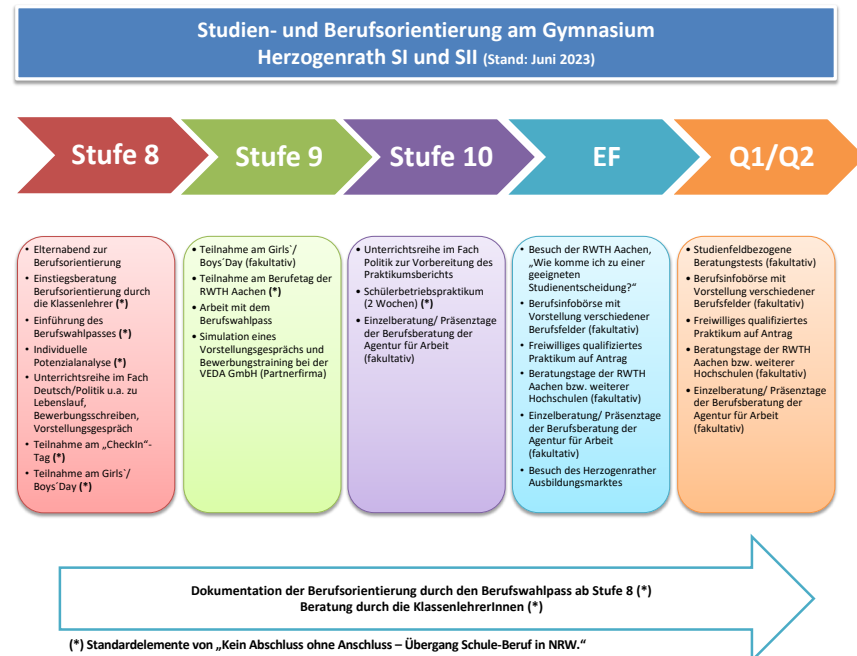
Studien- und Berufsorientierung am Gymnasium Herzogenrath SI und SII (Stand: Juni 2023)

Stufe 8

Stufe 9

Stufe 10

EF

Q1/Q2

• Elternabend zur Berufsorientierung
• Einstiegsberatung Berufsorientierung durch die Klassenlehrer (*)
• Einführung des Berufswahlpasses (*)
• Individuelle Potenzialanalyse (*)
• Unterrichtsreihe im Fach Deutsch/Politik u.a. zu Lebenslauf, Bewerbungsschreiben, Vorstellungsgespräch
• Teilnahme am „CheckIn"-Tag (*)
• Teilnahme am Girls`/ Boys`Day (*)

• Teilnahme am Girls`/ Boys`Day (fakultativ)
• Teilnahme am Berufetag der RWTH Aachen (*)
• Arbeit mit dem Berufswahlpass
• Simulation eines Vorstellungsgesprächs und Bewerbungstraining bei der VEDA GmbH (Partnerfirma)

• Unterrichtsreihe im Fach Politik zur Vorbereitung des Praktikumsberichts
• Schülerbetriebspraktikum (2 Wochen) (*)
• Einzelberatung/ Präsenztage der Berufsberatung der Agentur für Arbeit (fakultativ)

• Besuch der RWTH Aachen, „Wie komme ich zu einer geeigneten Studienentscheidung?"
• Berufsinfobörse mit Vorstellung verschiedener Berufsfelder (fakultativ)
• Freiwilliges qualifiziertes Praktikum auf Antrag
• Beratungstage der RWTH Aachen bzw. weiterer Hochschulen (fakultativ)
• Einzelberatung/ Präsenztage der Berufsberatung der Agentur für Arbeit (fakultativ)
• Besuch des Herzogenrather Ausbildungsmarktes

• Studienfeldbezogene Beratungstests (fakultativ)
• Berufsinfobörse mit Vorstellung verschiedener Berufsfelder (fakultativ)
• Freiwilliges qualifiziertes Praktikum auf Antrag
• Beratungstage der RWTH Aachen bzw. weiterer Hochschulen (fakultativ)
• Einzelberatung/ Präsenztage der Berufsberatung der Agentur für Arbeit (fakultativ)

Dokumentation der Berufsorientierung durch den Berufswahlpass ab Stufe 8 (*)
Beratung durch die KlassenlehrerInnen (*)

(*) Standardelemente von „Kein Abschluss ohne Anschluss – Übergang Schule-Beruf in NRW."